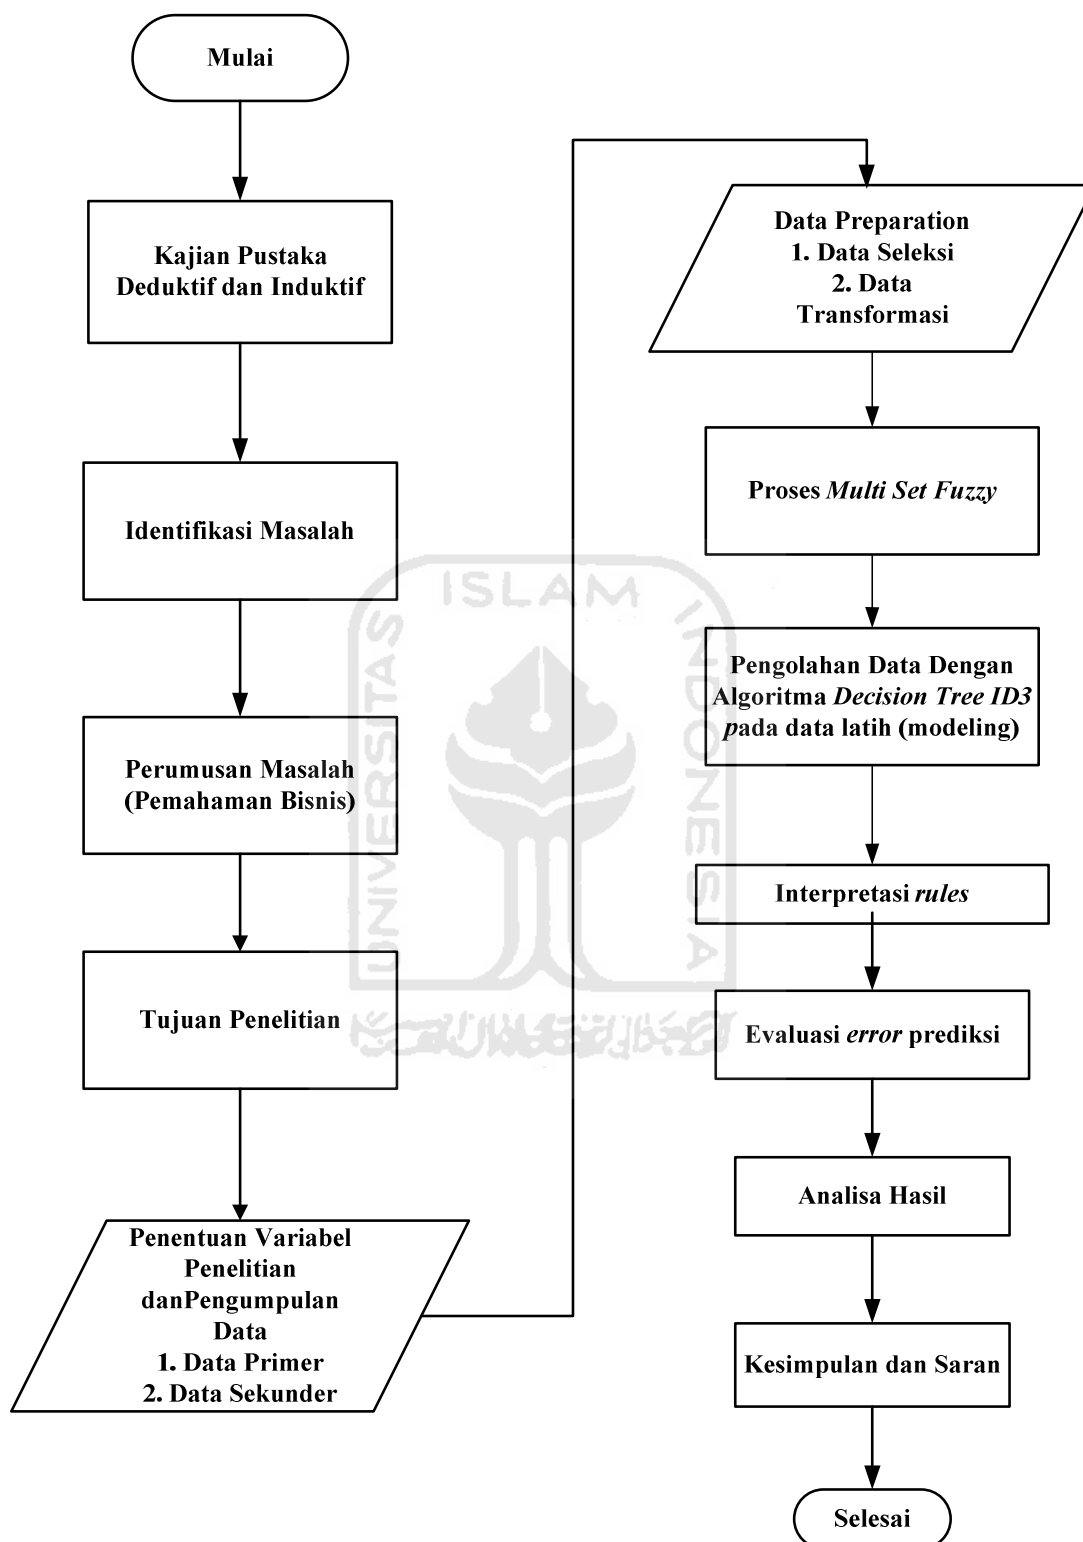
Mulai

Kajian Pustaka Deduktif dan Induktif

Identifikasi Masalah

Perumusan Masalah (Pemahaman Bisnis)

Tujuan Penelitian

Penentuan Variabel Penelitian danPengumpulan Data
1. Data Primer
2. Data Sekunder

Data Preparation
1. Data Seleksi
2. Data Transformasi

Proses *Multi Set Fuzzy*

Pengolahan Data Dengan Algoritma *Decision Tree ID3* *p*ada data latih (modeling)

Interpretasi *rules*

Evaluasi *error* prediksi

Analisa Hasil

Kesimpulan dan Saran

Selesai

ISLAM
UNIVERSITAS
INDONESIA